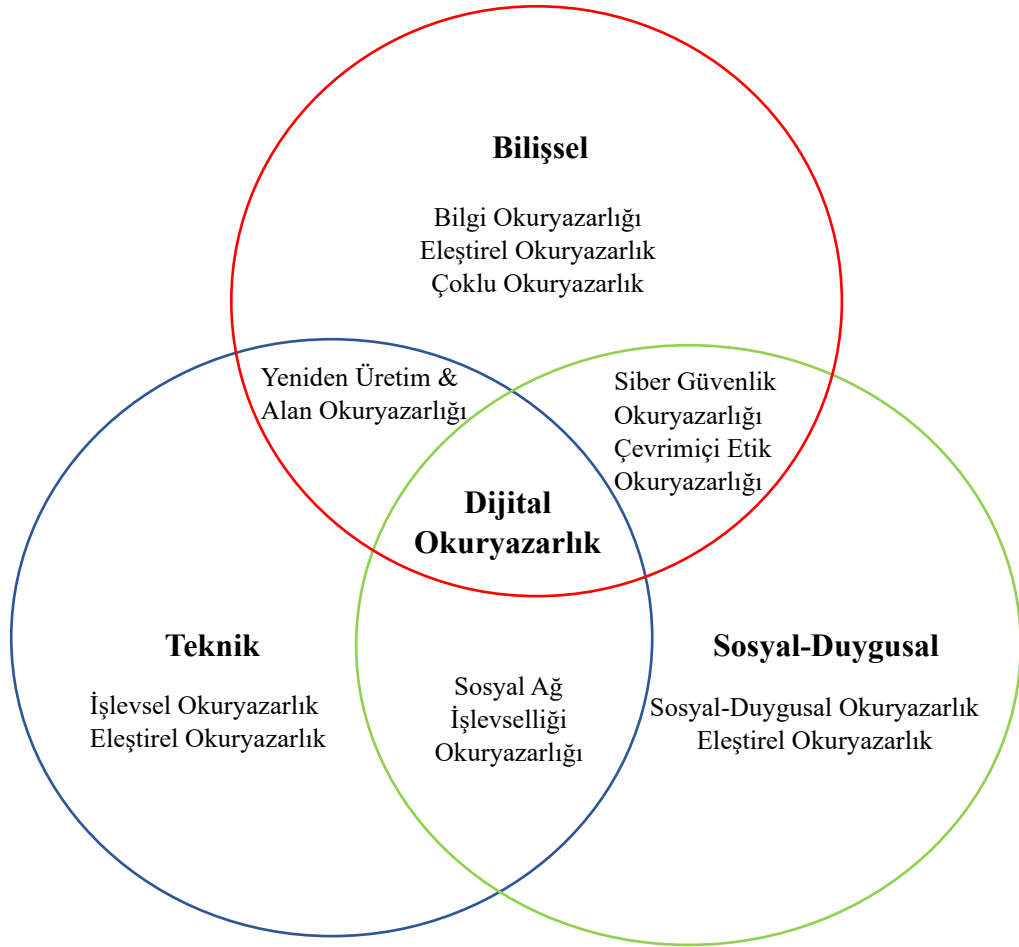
Bilişsel

Bilgi Okuryazarlığı
Eleştirel Okuryazarlık
Çoklu Okuryazarlık

Yeniden Üretim &
Alan Okuryazarlığı

Siber Güvenlik
Okuryazarlığı
Çevrimiçi Etik
Okuryazarlığı

Dijital
Okuryazarlık

Teknik

İşlevsel Okuryazarlık
Eleştirel Okuryazarlık

Sosyal Ağ
İşlevselliği
Okuryazarlığı

Sosyal-Duygusal

Sosyal-Duygusal Okuryazarlık
Eleştirel Okuryazarlık